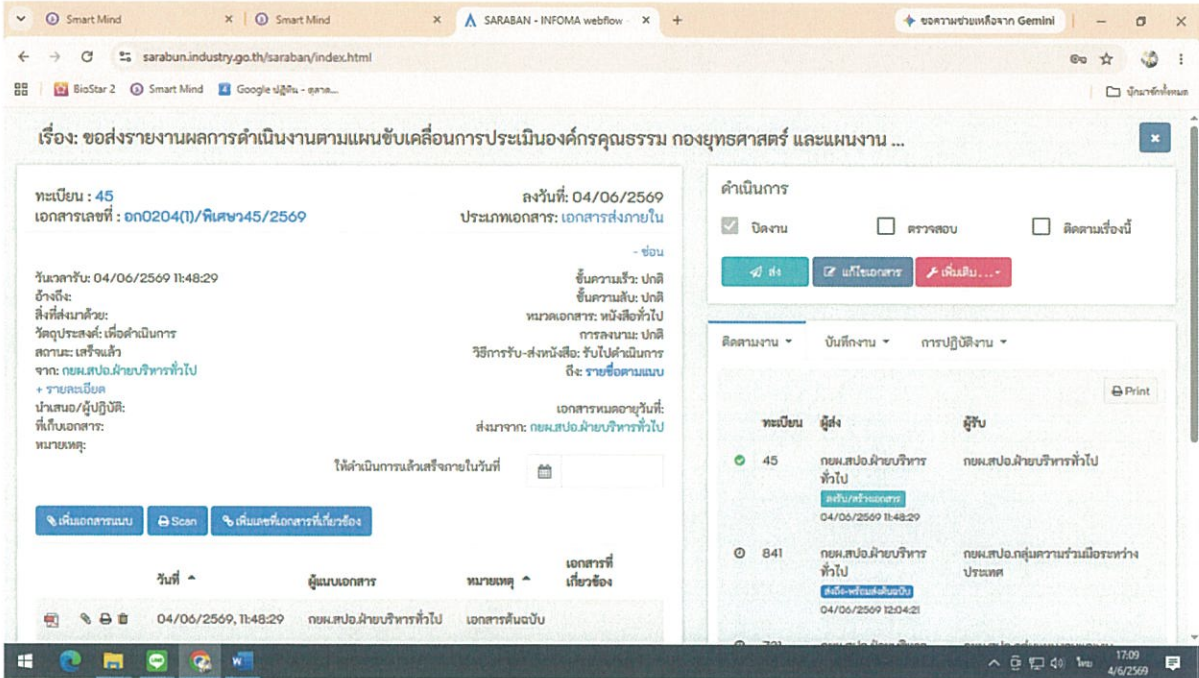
Smart Mind × Smart Mind × SARABAN - INFOMA webflow × +
ขอความช่วยเหลือจาก Gemini

sarabun.industry.go.th/saraban/index.html

BioStar 2 Smart Mind Google ปฏิทิน - ตุลาค...
บุ๊กมาร์กทั้งหมด

เรื่อง: ขอส่งรายงานผลการดำเนินงานตามแผนขับเคลื่อนการประเมินองค์กรคุณธรรม กองยุทธศาสตร์ และแผนงาน ...

×

ทะเบียน : 45
ลงวันที่: 04/06/2569
เอกสารเลขที่ : อก0204(1)/พิเศษ45/2569
ประเภทเอกสาร: เอกสารส่งภายใน

- ซ่อน

วันเวลารับ: 04/06/2569 11:48:29
ชั้นความเร็ว: ปกติ
อ้างถึง:
ชั้นความลับ: ปกติ
สิ่งที่ส่งมาด้วย:
หมวดเอกสาร: หนังสือทั่วไป
วัตถุประสงค์: เพื่อดำเนินการ
การลงนาม: ปกติ
สถานะ: เสร็จแล้ว
วิธีการรับ-ส่งหนังสือ: รับไปดำเนินการ
จาก: กยผ.สปอ.ฝ่ายบริหารทั่วไป
ถึง: รายชื่อตามแนบ
+ รายละเอียด
นำเสนอ/ผู้ปฏิบัติ:
เอกสารหมดอายุวันที่:
ที่เก็บเอกสาร:
ส่งมาจาก: กยผ.สปอ.ฝ่ายบริหารทั่วไป
หมายเหตุ:

ให้ดำเนินการแล้วเสร็จภายในวันที่

เพิ่มเอกสารแนบ Scan เพิ่มเลขที่เอกสารที่เกี่ยวข้อง

| | วันที่ | ผู้แนบเอกสาร | หมายเหตุ | เอกสารที่เกี่ยวข้อง |
|---|---|---|---|---|
| | 04/06/2569, 11:48:29 | กยผ.สปอ.ฝ่ายบริหารทั่วไป | เอกสารต้นฉบับ | |

ดำเนินการ

ปิดงาน ตรวจสอบ ติดตามเรื่องนี้

ส่ง แก้ไขเอกสาร เพิ่มเติม...

ติดตามงาน บันทึกงาน การปฏิบัติงาน

Print

| ทะเบียน | ผู้ส่ง | ผู้รับ |
|---|---|---|
| 45 | กยผ.สปอ.ฝ่ายบริหารทั่วไป ลงรับ/สร้างเอกสาร 04/06/2569 11:48:29 | กยผ.สปอ.ฝ่ายบริหารทั่วไป |
| 841 | กยผ.สปอ.ฝ่ายบริหารทั่วไป ส่งถึง-พร้อมส่งต้นฉบับ 04/06/2569 12:04:21 | กยผ.สปอ.กลุ่มความร่วมมือระหว่างประเทศ |

ไทย 17:09 4/6/2569